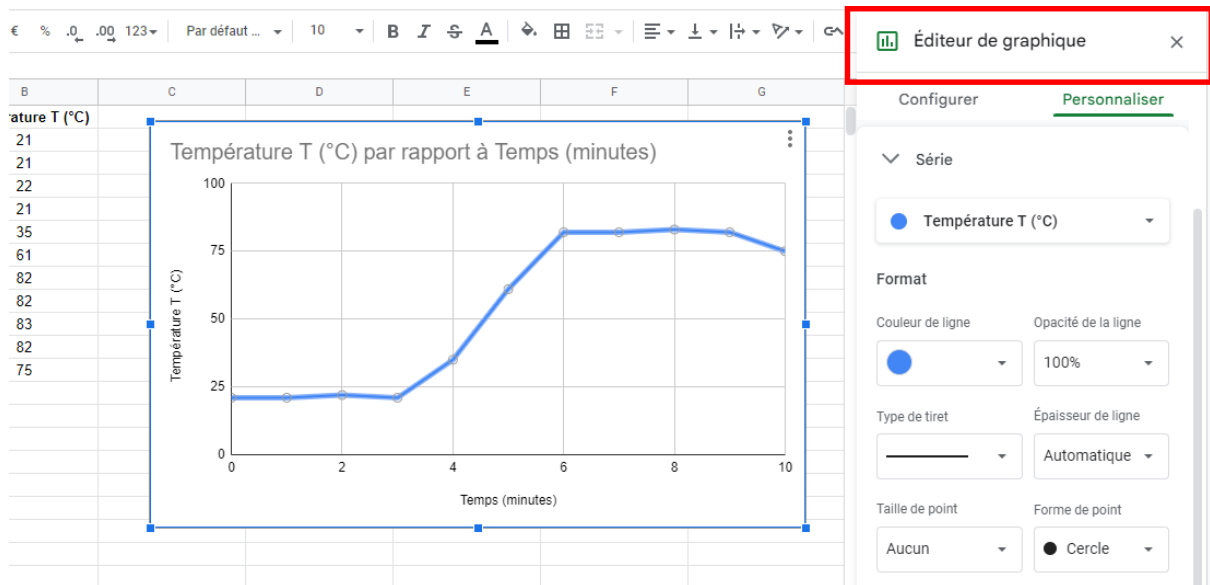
€ % .0 .00 123 Par défaut ... 10 B I S A

B C D E F G

ature T (°C)
21
21
22
21
35
61
82
82
83
82
75

Température T (°C) par rapport à Temps (minutes)

100
75
50
25
0

Température T (°C)

0 2 4 6 8 10

Temps (minutes)

Éditeur de graphique ×

Configurer Personnaliser

Série

Température T (°C)

Format

Couleur de ligne

Opacité de la ligne

100%

Type de tiret

Épaisseur de ligne

Automatique

Taille de point

Forme de point

Aucun

Cercle